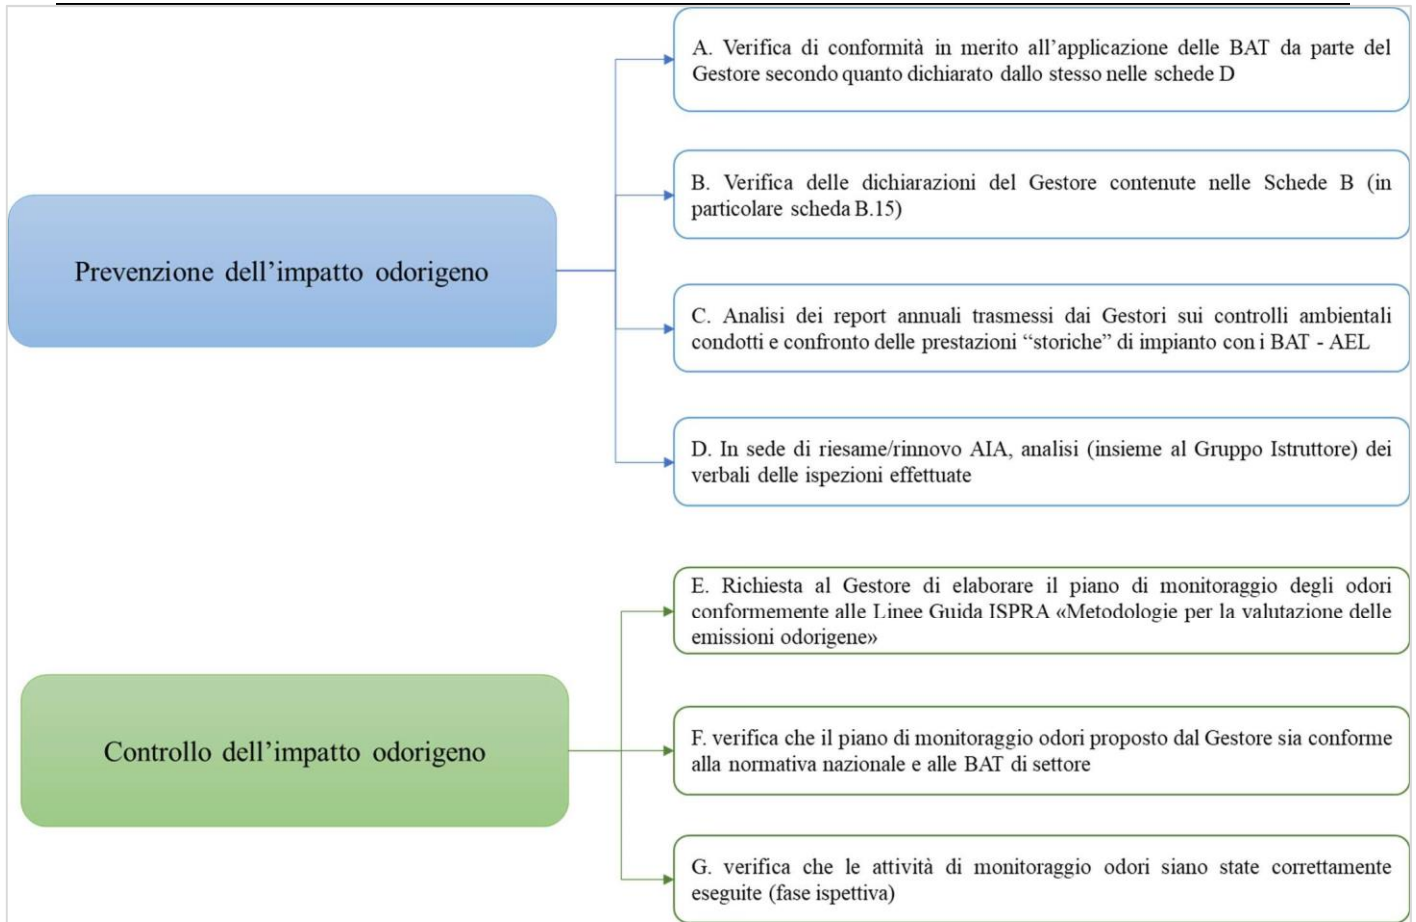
Prevenzione dell'impatto odorigeno

A. Verifica di conformità in merito all'applicazione delle BAT da parte del Gestore secondo quanto dichiarato dallo stesso nelle schede D

B. Verifica delle dichiarazioni del Gestore contenute nelle Schede B (in particolare scheda B.15)

C. Analisi dei report annuali trasmessi dai Gestori sui controlli ambientali condotti e confronto delle prestazioni "storiche" di impianto con i BAT - AEL

D. In sede di riesame/rinnovo AIA, analisi (insieme al Gruppo Istruttore) dei verbali delle ispezioni effettuate

Controllo dell'impatto odorigeno

E. Richiesta al Gestore di elaborare il piano di monitoraggio degli odori conformemente alle Linee Guida ISPRA «Metodologie per la valutazione delle emissioni odorigene»

F. verifica che il piano di monitoraggio odori proposto dal Gestore sia conforme alla normativa nazionale e alle BAT di settore

G. verifica che le attività di monitoraggio odori siano state correttamente eseguite (fase ispettiva)